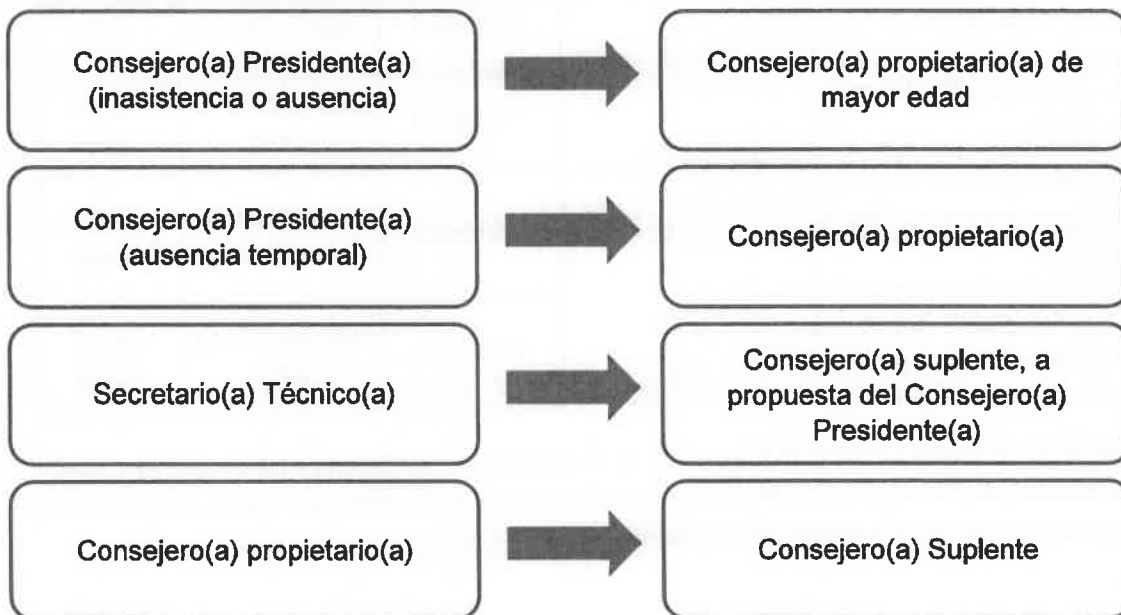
Consejero(a) Presidente(a) (inasistencia o ausencia)

Consejero(a) propietario(a) de mayor edad

Consejero(a) Presidente(a) (ausencia temporal)

Consejero(a) propietario(a)

Secretario(a) Técnico(a)

Consejero(a) suplente, a propuesta del Consejero(a) Presidente(a)

Consejero(a) propietario(a)

Consejero(a) Suplente